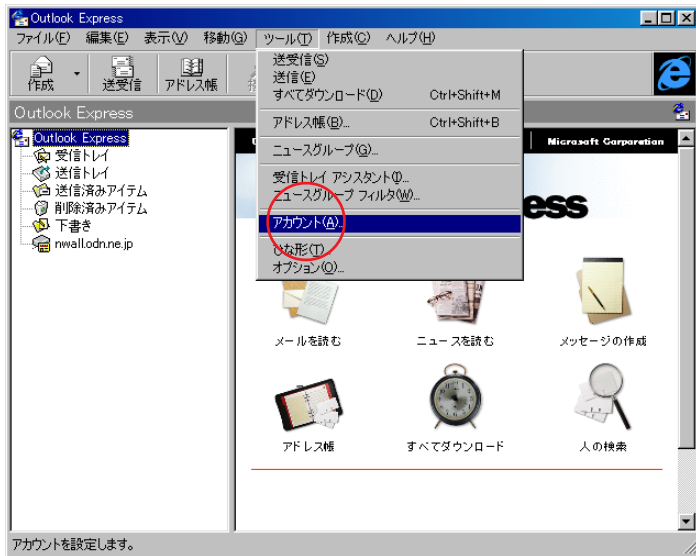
Outlook Express

ファイル(F) 編集(E) 表示(V) 移動(G) ツール(T) 作成(C) ヘルプ(H)

作成 送受信 アドレス帳

Outlook Express

送受信(S)
送信(E)
すべてダウンロード(D) Ctrl+Shift+M
アドレス帳(B)... Ctrl+Shift+B
ニュースグループ(G)...
受信トレイ アシスタント(I)...
ニュースグループ フィルタ(W)...
アカウント(A)...
ひな形(T)
オプション(O)...

Outlook Express
受信トレイ
送信トレイ
送信済みアイテム
削除済みアイテム
下書き
nwall.odn.ne.jp

Microsoft Corporation

ess

メールを読む
ニュースを読む
メッセージの作成
アドレス帳
すべてダウンロード
人の検索

アカウントを設定します。